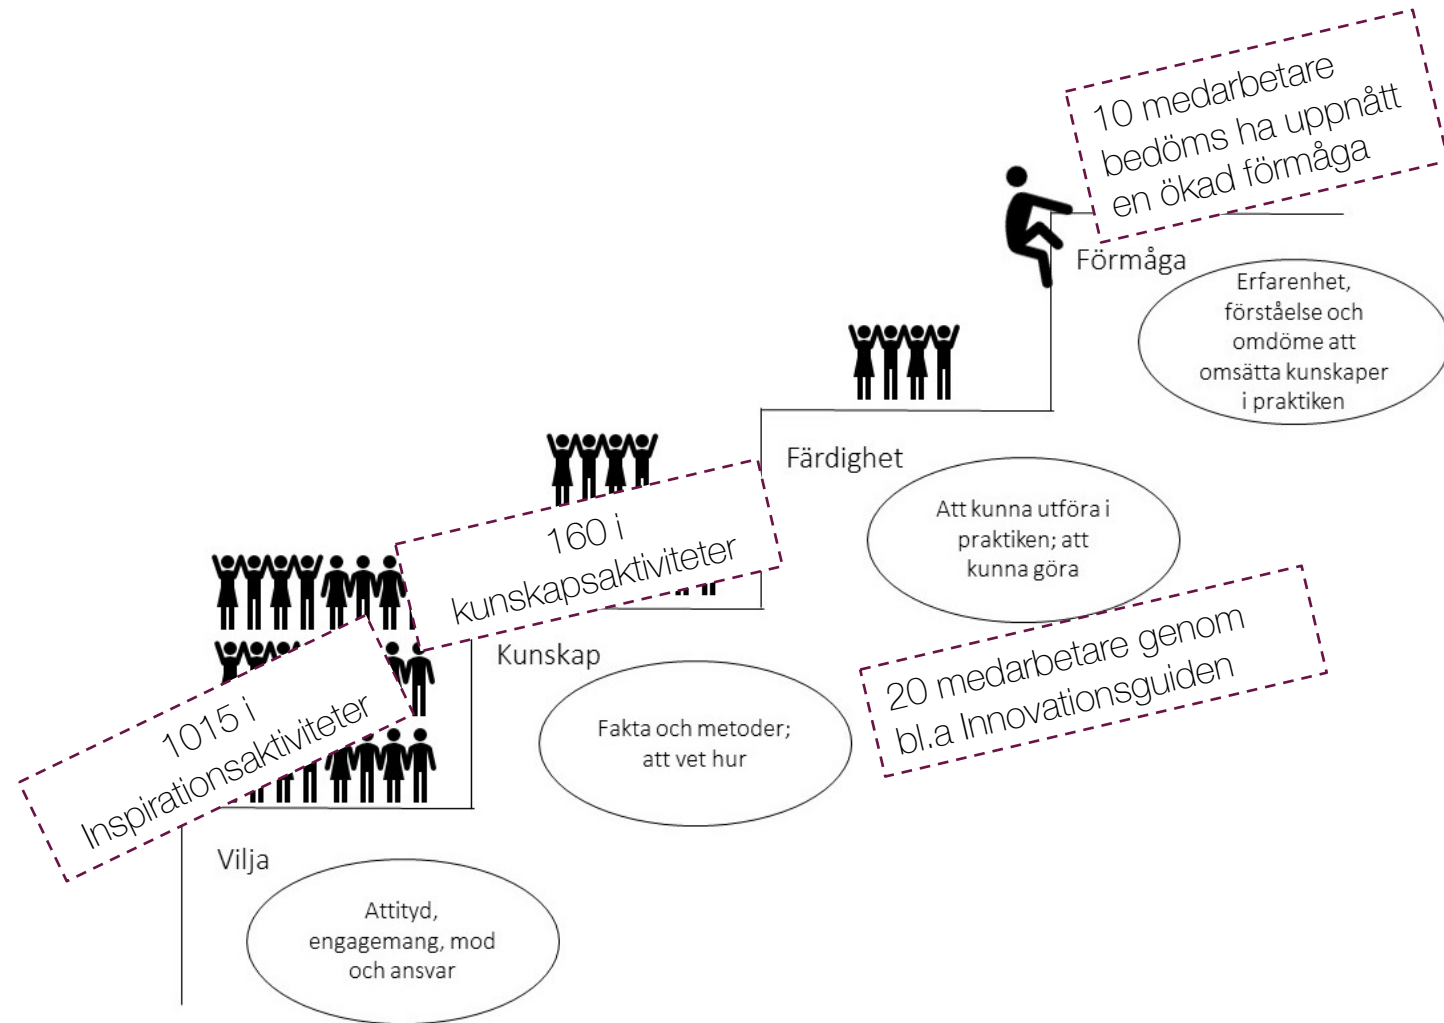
10 medarbetare bedöms ha uppnått en ökad förmåga

Förmåga

Erfarenhet, förståelse och omdöme att omsätta kunskaper i praktiken

Färdighet

Att kunna utföra i praktiken; att kunna göra

160 i kunskapsaktiviteter

Kunskap

Fakta och metoder; att vet hur

20 medarbetare genom bl.a Innovationsguiden

1015 i Inspirationsaktiviteter

Vilja

Attityd, engagemang, mod och ansvar